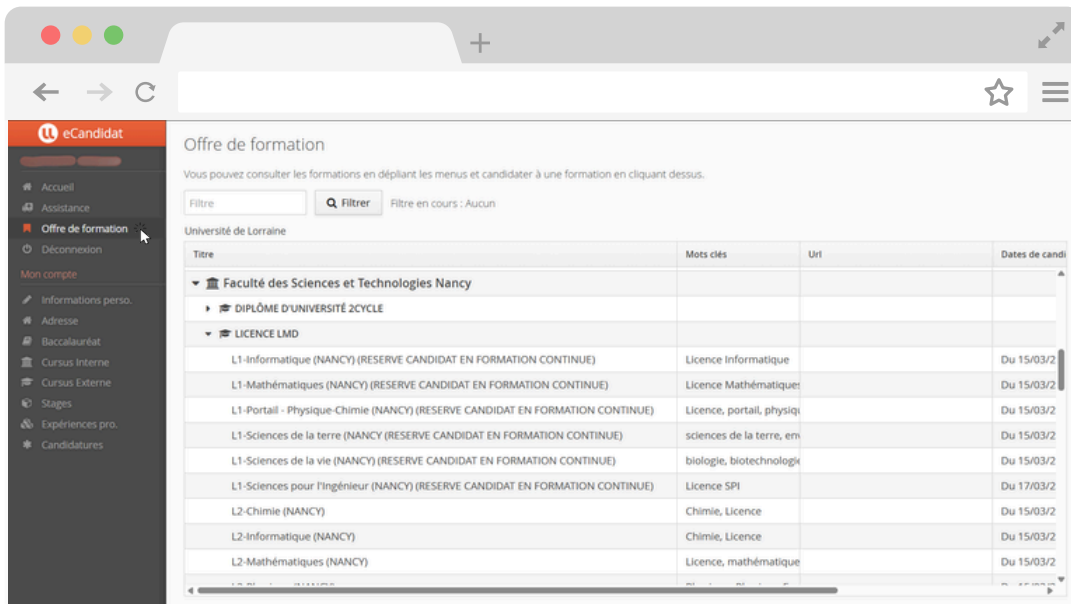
eCandidat

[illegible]

Accueil
Assistance
Offre de formation
Déconnexion
Mon compte
Informations perso.
Adresse
Baccalauréat
Cursus Interne
Cursus Externe
Stages
Expériences pro.
Candidatures

Offre de formation

Vous pouvez consulter les formations en dépliant les menus et candidater à une formation en cliquant dessus.

Filtre
Filtrer
Filtre en cours : Aucun

Université de Lorraine

| Titre | Mots clés | Url | Dates de candi |
|---|---|---|---|
| Faculté des Sciences et Technologies Nancy | | | |
| DIPLÔME D'UNIVERSITÉ 2CYCLE | | | |
| LICENCE LMD | | | |
| L1-Informatique (NANCY) (RESERVE CANDIDAT EN FORMATION CONTINUE) | Licence Informatique | | Du 15/03/2 |
| L1-Mathématiques (NANCY) (RESERVE CANDIDAT EN FORMATION CONTINUE) | Licence Mathématiques | | Du 15/03/2 |
| L1-Portail - Physique-Chimie (NANCY) (RESERVE CANDIDAT EN FORMATION CONTINUE) | Licence, portail, physiqu | | Du 15/03/2 |
| L1-Sciences de la terre (NANCY) (RESERVE CANDIDAT EN FORMATION CONTINUE) | sciences de la terre, env | | Du 15/03/2 |
| L1-Sciences de la vie (NANCY) (RESERVE CANDIDAT EN FORMATION CONTINUE) | biologie, biotechnologie | | Du 15/03/2 |
| L1-Sciences pour l'Ingénieur (NANCY) (RESERVE CANDIDAT EN FORMATION CONTINUE) | Licence SPI | | Du 17/03/2 |
| L2-Chimie (NANCY) | Chimie, Licence | | Du 15/03/2 |
| L2-Informatique (NANCY) | Chimie, Licence | | Du 15/03/2 |
| L2-Mathématiques (NANCY) | Licence, mathématique | | Du 15/03/2 |
| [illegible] | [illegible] | | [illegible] |